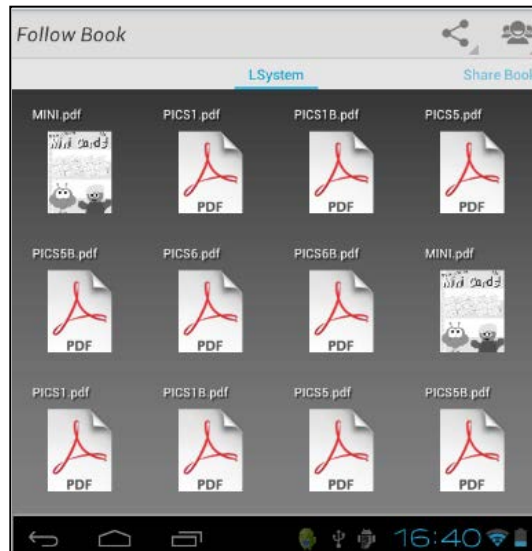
Follow Book

LSystem

Share Book

MINI.pdf

PICS1.pdf

PDF

PICS1B.pdf

PDF

PICS5.pdf

PDF

PICS5B.pdf

PDF

PICS6.pdf

PDF

PICS6B.pdf

PDF

MINI.pdf

PICS1.pdf

PDF

PICS1B.pdf

PDF

PICS5.pdf

PDF

PICS5B.pdf

PDF

16:40